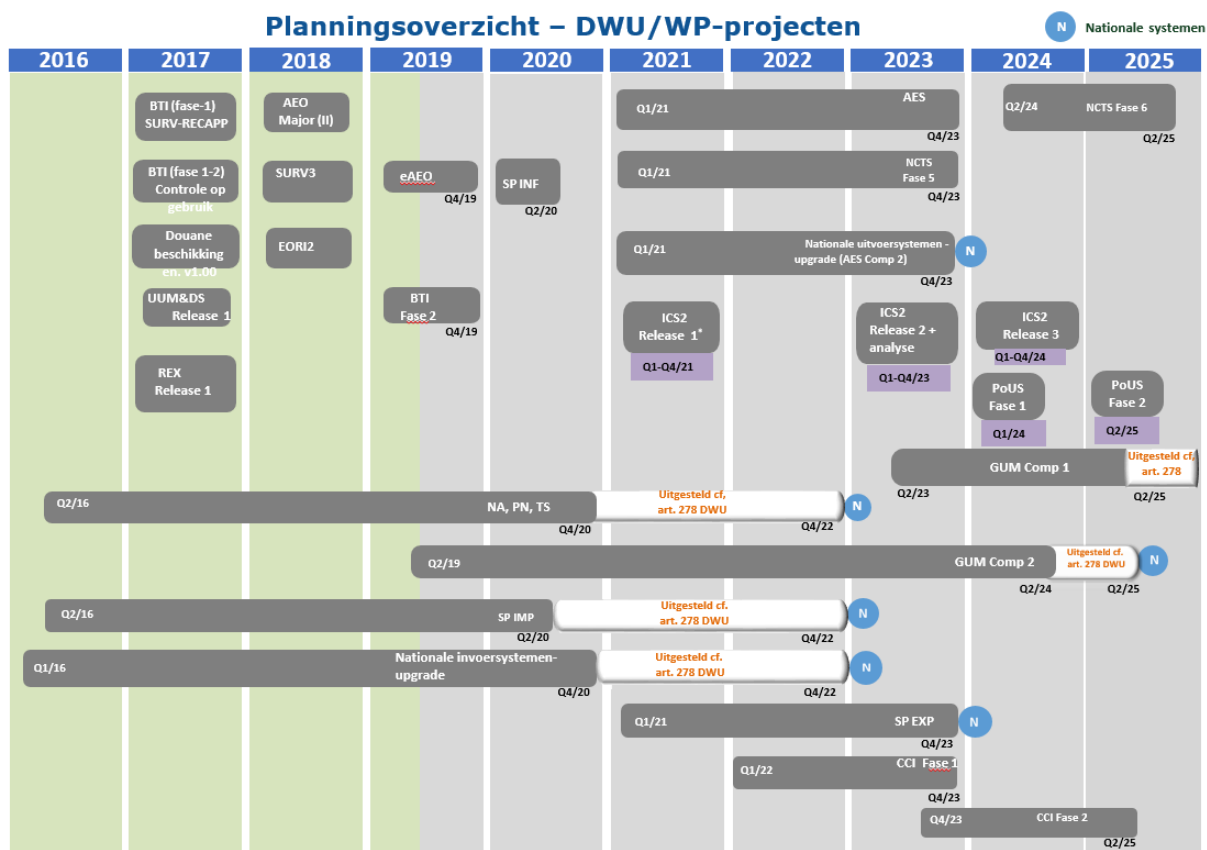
Planningsoverzicht – DWU/WP-projecten

N Nationale systemen

| 2016 | 2017 | 2018 | 2019 | 2020 | 2021 | 2022 | 2023 | 2024 | 2025 |
|---|---|---|---|---|---|---|---|---|---|

BTI (fase-1) SURV-RECAPP

AEO Major (II)

Q1/21 AES Q4/23

Q2/24 NCTS Fase 6 Q2/25

BTI (fase 1-2) Controle op gebruik

SURV3

eAEO Q4/19

SP INF Q2/20

Q1/21 NCTS Fase 5 Q4/23

Douane beschikking en. v1.00

EORI2

Q1/21 Nationale uitvoersystemen - upgrade (AES Comp 2) Q4/23 N

UUM&DS Release 1

BTI Fase 2 Q4/19

ICS2 Release 1* Q1-Q4/21

ICS2 Release 2 + analyse Q1-Q4/23

ICS2 Release 3 Q1-Q4/24

REX Release 1

PoUS Fase 1 Q1/24

PoUS Fase 2 Q2/25

GUM Comp 1 Q2/23 Uitgesteld cf. art. 278 Q2/25

Q2/16 NA, PN, TS Q4/20 Uitgesteld cf, art. 278 DWU Q4/22 N

Q2/19 GUM Comp 2 Q2/24 Uitgesteld cf. art. 278 DWU Q2/25 N

Q2/16 SP IMP Q2/20 Uitgesteld cf. art. 278 DWU Q4/22 N

Q1/16 Nationale invoersystemen-upgrade Q4/20 Uitgesteld cf. art. 278 DWU Q4/22 N

Q1/21 SP EXP Q4/23 N

Q1/22 CCI Fase 1 Q4/23

Q4/23 CCI Fase 2 Q2/25